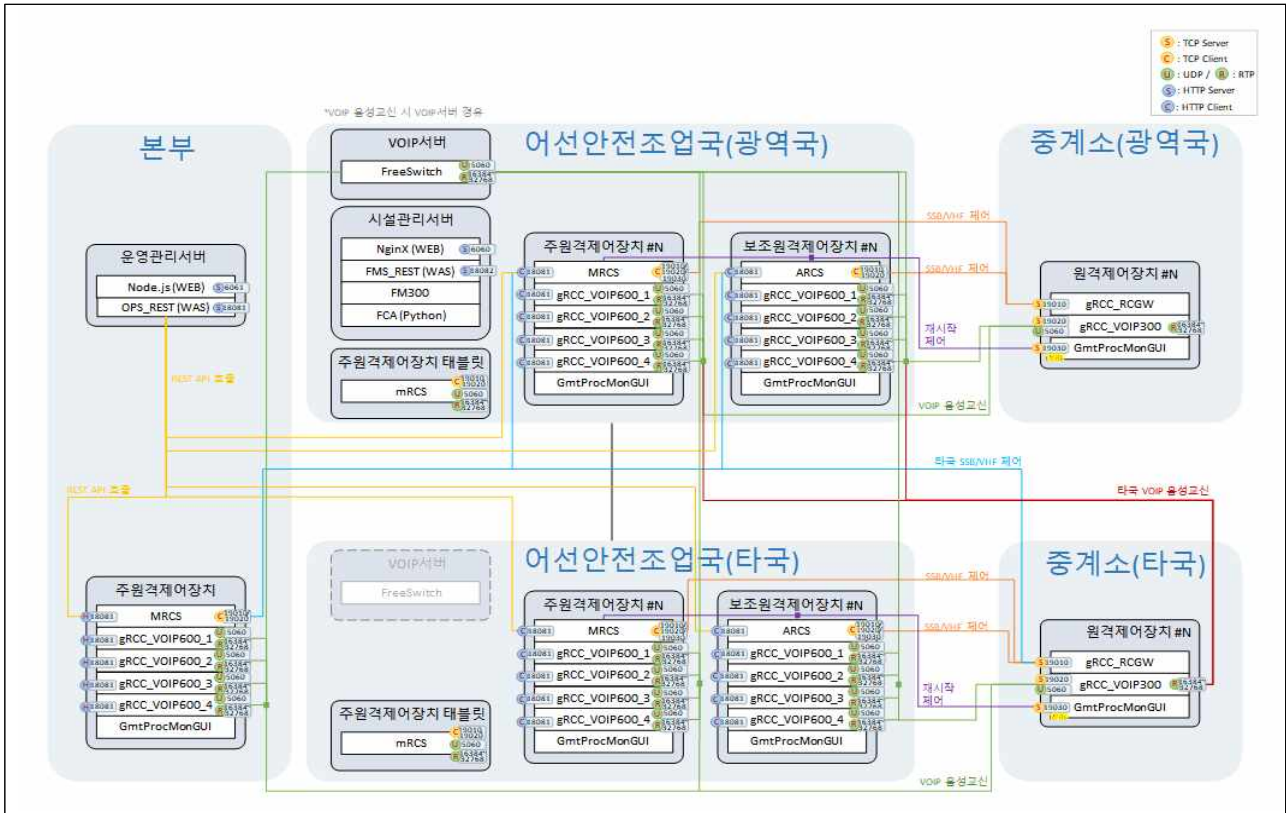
S : TCP Server
C : TCP Client
U : UDP / R : RTP
S : HTTP Server
C : HTTP Client

*VOIP 음성교신 시 VOIP서버 경유

본부

어선안전조업국(광역국)

중계소(광역국)

VOIP서버
FreeSwitch U 5060 R 16384 32768

시설관리서버
NginX (WEB) S 6060
FMS_REST (WAS) S 18082
FM300
FCA (Python)

주원격제어장치 태블릿
mRCS C 19010 19020 U 5060 R 16384 32768

운영관리서버
Node.js (WEB) S 6063
OPS_REST (WAS) S 18081

REST API 호출

주원격제어장치 #N
C 18081 MRCS C 19010 19020 19030
C 18081 gRCC_VOIP600_1 U 5060 R 16384 32768
C 18081 gRCC_VOIP600_2 U 5060 R 16384 32768
C 18081 gRCC_VOIP600_3 U 5060 R 16384 32768
C 18081 gRCC_VOIP600_4 U 5060 R 16384 32768
GmtProcMonGUI

보조원격제어장치 #N
C 18081 ARCS C 19010 19020 19030
C 18081 gRCC_VOIP600_1 U 5060 R 16384 32768
C 18081 gRCC_VOIP600_2 U 5060 R 16384 32768
C 18081 gRCC_VOIP600_3 U 5060 R 16384 32768
C 18081 gRCC_VOIP600_4 U 5060 R 16384 32768
GmtProcMonGUI

SSB/VHF 제어
SSB/VHF 제어
재시작 제어
VOIP 음성교신

원격제어장치 #N
S 19010 gRCC_RCGW
S 19020 U 5060 gRCC_VOIP300 R 16384 32768
S 19030 GmtProcMonGUI

타국 SSB/VHF 제어
타국 VOIP 음성교신

REST API 호출

어선안전조업국(타국)

중계소(타국)

VOIP서버
FreeSwitch

주원격제어장치
H 18081 MRCS C 19010 19020
H 18081 gRCC_VOIP600_1 U 5060 R 16384 32768
H 18081 gRCC_VOIP600_2 U 5060 R 16384 32768
H 18081 gRCC_VOIP600_3 U 5060 R 16384 32768
H 18081 gRCC_VOIP600_4 U 5060 R 16384 32768
GmtProcMonGUI

주원격제어장치 태블릿
mRCS C 19010 19020 U 5060 R 16384 32768

주원격제어장치 #N
C 18081 MRCS C 19010 19020 19030
C 18081 gRCC_VOIP600_1 U 5060 R 16384 32768
C 18081 gRCC_VOIP600_2 U 5060 R 16384 32768
C 18081 gRCC_VOIP600_3 U 5060 R 16384 32768
C 18081 gRCC_VOIP600_4 U 5060 R 16384 32768
GmtProcMonGUI

보조원격제어장치 #N
C 18081 ARCS C 19010 19020 19030
C 18081 gRCC_VOIP600_1 U 5060 R 16384 32768
C 18081 gRCC_VOIP600_2 U 5060 R 16384 32768
C 18081 gRCC_VOIP600_3 U 5060 R 16384 32768
C 18081 gRCC_VOIP600_4 U 5060 R 16384 32768
GmtProcMonGUI

SSB/VHF 제어
SSB/VHF 제어
재시작 제어

원격제어장치 #N
S 19010 gRCC_RCGW
S 19020 U 5060 gRCC_VOIP300 R 16384 32768
S 19030 GmtProcMonGUI

VOIP 음성교신